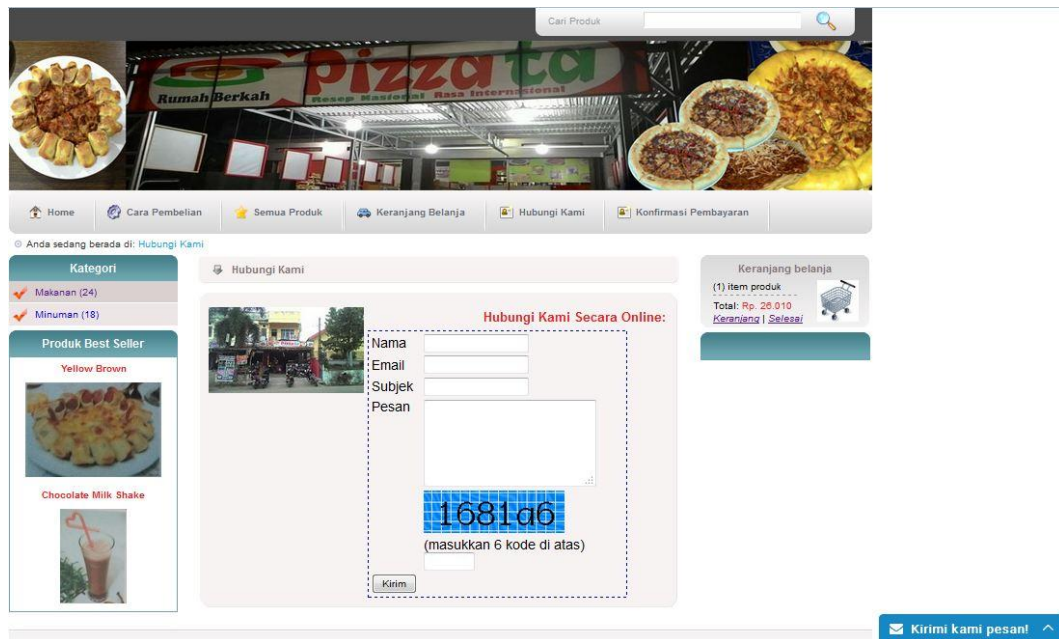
Cari Produk

Rumah Berkah Pizzata Resep Nasional Rasa Internasional

Home | Cara Pembelian | Semua Produk | Keranjang Belanja | Hubungi Kami | Konfirmasi Pembayaran

Anda sedang berada di: Hubungi Kami

Kategori
Makanan (24)
Minuman (18)

Produk Best Seller
Yellow Brown
Chocolate Milk Shake

Hubungi Kami

Hubungi Kami Secara Online:
Nama
Email
Subjek
Pesan
1681a6
(masukkan 6 kode di atas)
Kirim

Keranjang belanja
(1) item produk
Total: Rp. 26.010
Keranjang | Selesai

Kirimi kami pesan!